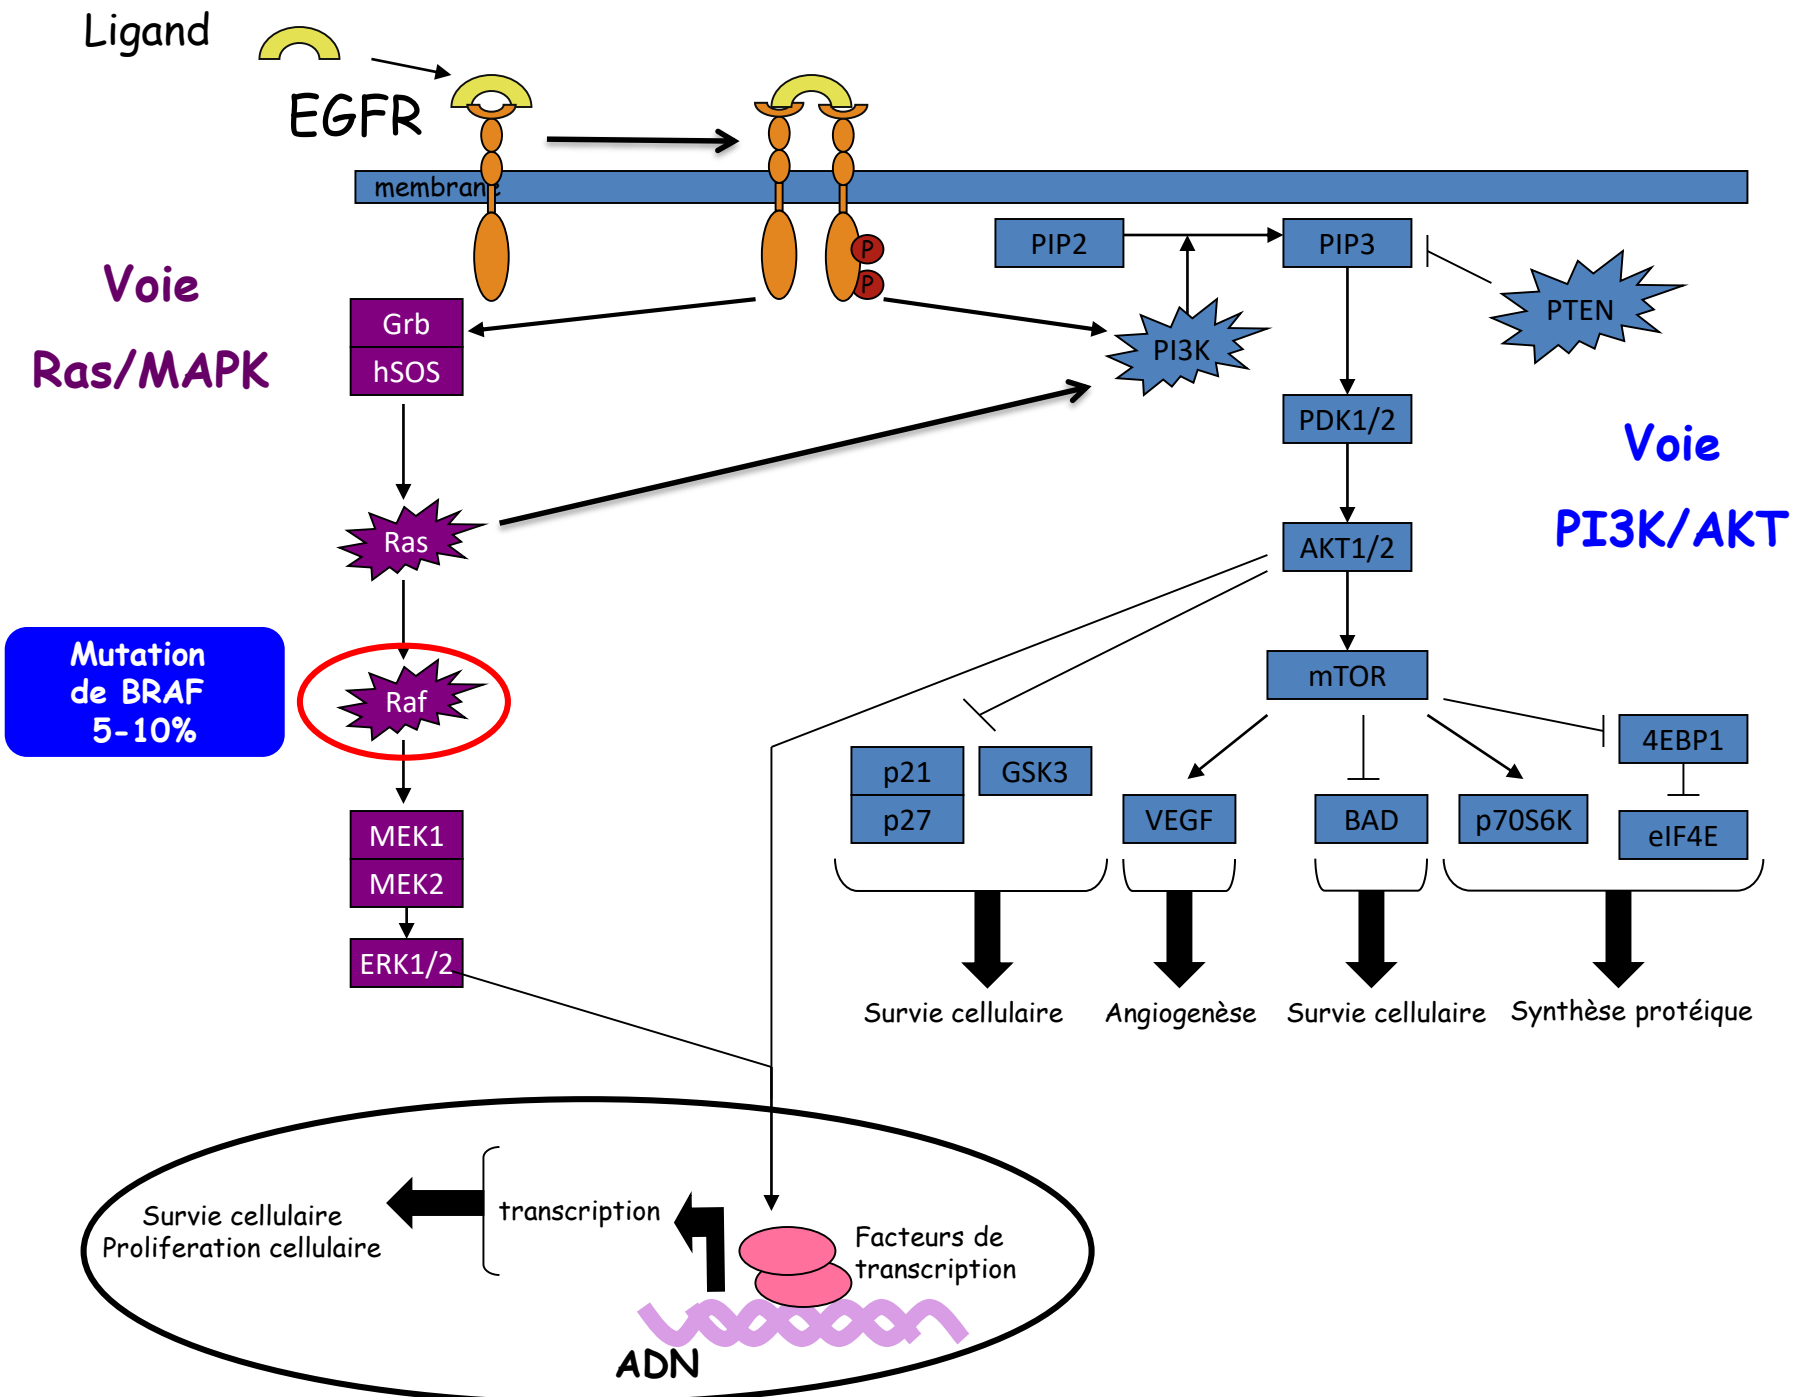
Ligand

EGFR

membrane

P
P

Voie

Ras/MAPK

Grb
hSOS

PIP2

PIP3

PTEN

PI3K

PDK1/2

Voie

PI3K/AKT

Ras

AKT1/2

Mutation de BRAF 5-10%

Raf

mTOR

p21
p27

GSK3

4EBP1

MEK1
MEK2

VEGF

BAD

p70S6K

eIF4E

ERK1/2

Survie cellulaire

Angiogenèse

Survie cellulaire

Synthèse protéique

Survie cellulaire
Proliferation cellulaire

transcription

Facteurs de transcription

ADN